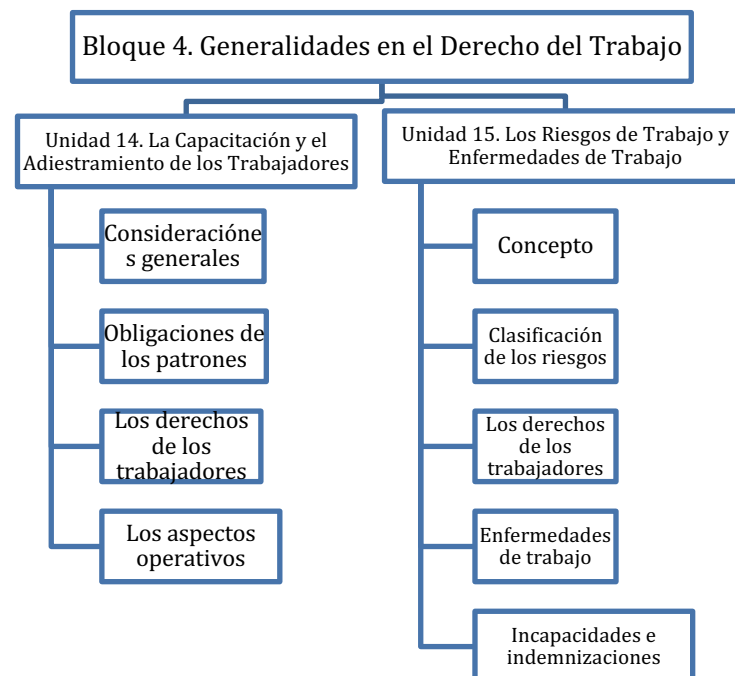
Bloque 4. Generalidades en el Derecho del Trabajo

Unidad 14. La Capacitación y el Adiestramiento de los Trabajadores

Consideraciónes generales

Obligaciones de los patrones

Los derechos de los trabajadores

Los aspectos operativos

Unidad 15. Los Riesgos de Trabajo y Enfermedades de Trabajo

Concepto

Clasificación de los riesgos

Los derechos de los trabajadores

Enfermedades de trabajo

Incapacidades e indemnizaciones